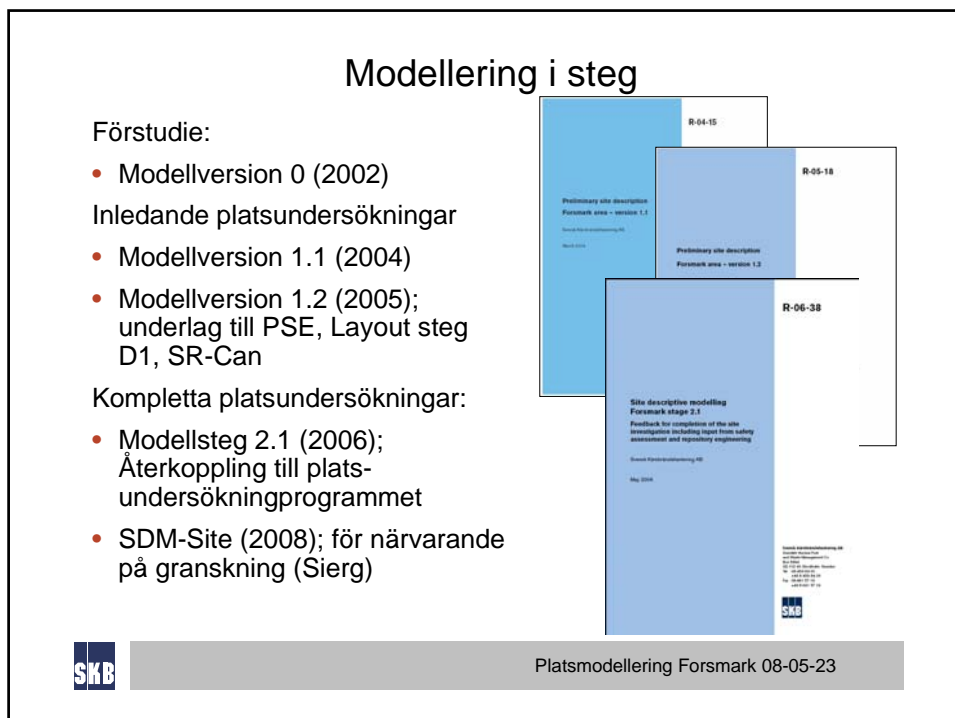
Modellering i steg

Förstudie:

• Modellversion 0 (2002)

Inledande platsundersökningar

• Modellversion 1.1 (2004)

• Modellversion 1.2 (2005); underlag till PSE, Layout steg D1, SR-Can

Kompletta platsundersökningar:

• Modellsteg 2.1 (2006); Återkoppling till platsundersökningprogrammet

• SDM-Site (2008); för närvarande på granskning (Sierg)

R-04-15

Preliminary site description Forsmark area – version 1.1

Svensk Kärnbränslehantering AB

March 2004

R-05-18

Preliminary site description Forsmark area – version 1.2

R-06-38

Site descriptive modelling Forsmark stage 2.1

Feedback for completion of the site investigation including input from safety assessment and repository engineering

Svensk Kärnbränslehantering AB

May 2006

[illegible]

SKB

SKB

Platsmodellering Forsmark 08-05-23